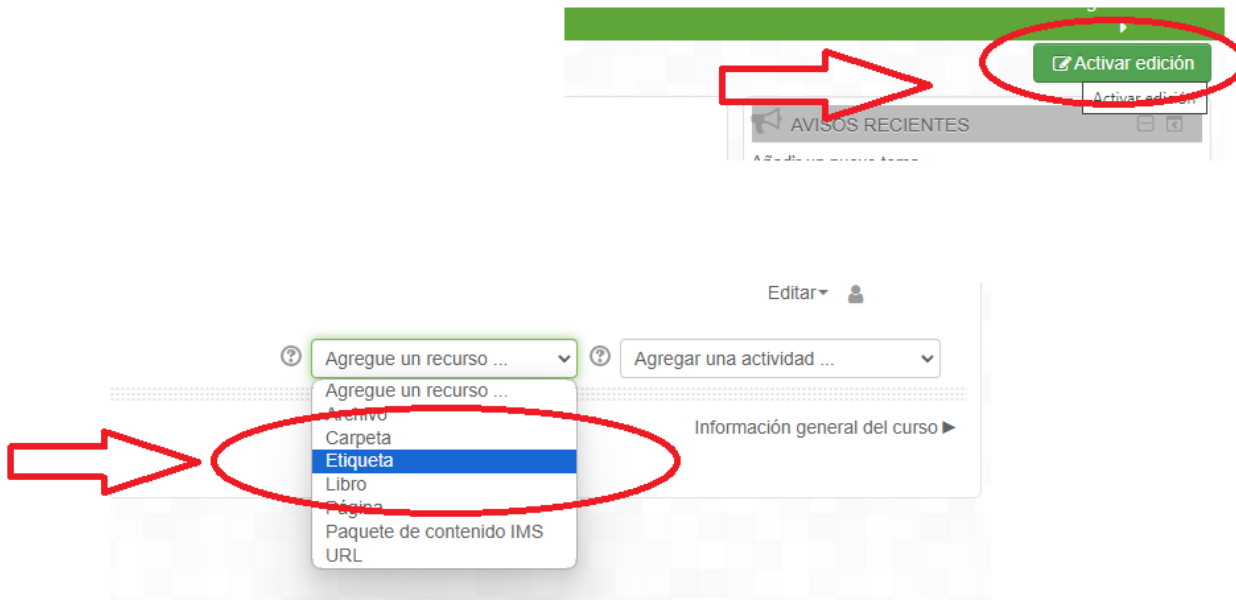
Activar edición

Activar edición

AVISOS RECIENTES

Añadir un nuevo tema

Editar

Agregue un recurso ...

Agregar una actividad ...

Agregue un recurso ...
Archivo
Carpeta
Etiqueta
Libro
Página
Paquete de contenido IMS
URL

Información general del curso ▶